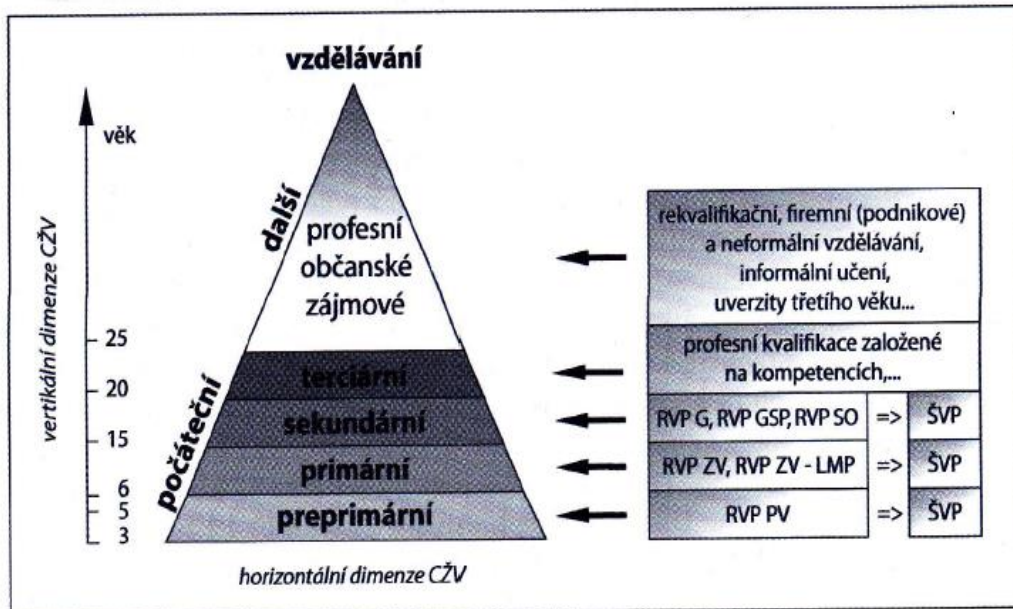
vzdělávání

věk

vertikální dimenze CŽV

25
20
15
6
5
3

další

profesní
občanské
zájmové

počáteční

terciární
sekundární
primární
preprimární

horizontální dimenze CŽV

rekvalifikační, firemní (podnikové) a neformální vzdělávání, informální učení, uverzity třetího věku...

profesní kvalifikace založené na kompetencích,...

RVP G, RVP GSP, RVP SO => ŠVP

RVP ZV, RVP ZV - LMP => ŠVP

RVP PV => ŠVP